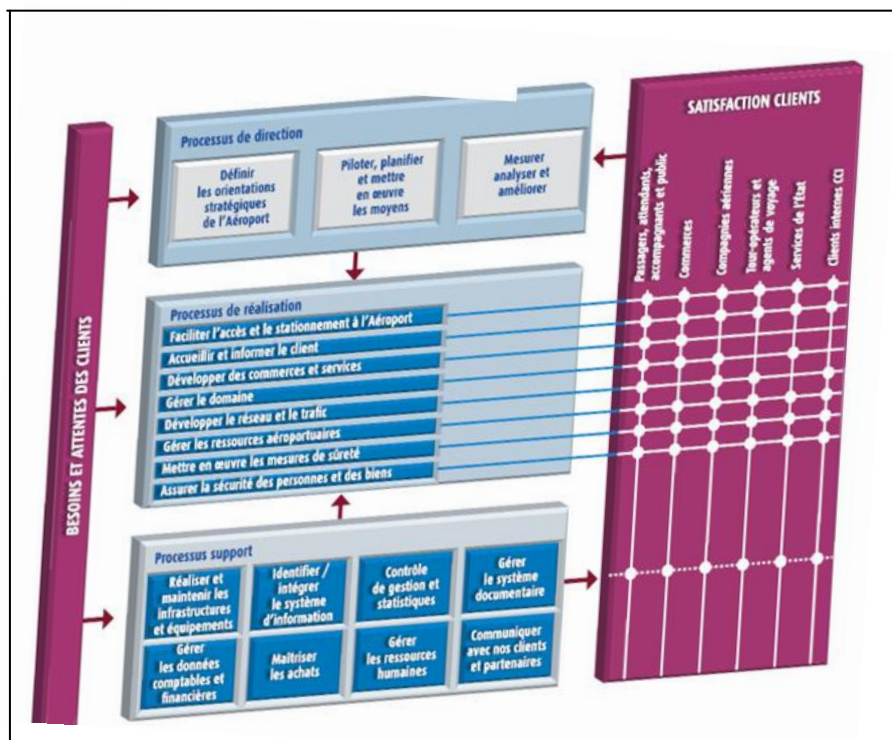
BESOINS ET ATTENTES DES CLIENTS

Processus de direction

Définir les orientations stratégiques de l'Aéroport

Piloter, planifier et mettre en œuvre les moyens

Mesurer analyser et améliorer

Processus de réalisation

Faciliter l'accès et le stationnement à l'Aéroport

Accueillir et informer le client

Développer des commerces et services

Gérer le domaine

Développer le réseau et le trafic

Gérer les ressources aéroportuaires

Mettre en œuvre les mesures de sûreté

Assurer la sécurité des personnes et des biens

Processus support

Réaliser et maintenir les infrastructures et équipements

Identifier / intégrer le système d'information

Contrôle de gestion et statistiques

Gérer le système documentaire

Gérer les données comptables et financières

Maîtriser les achats

Gérer les ressources humaines

Communiquer avec nos clients et partenaires

SATISFACTION CLIENTS

Passagers, attendants, accompagnants et public

Commerces

Compagnies aériennes

Tour-opérateurs et agents de voyage

Services de l'Etat

Clients internes CCI